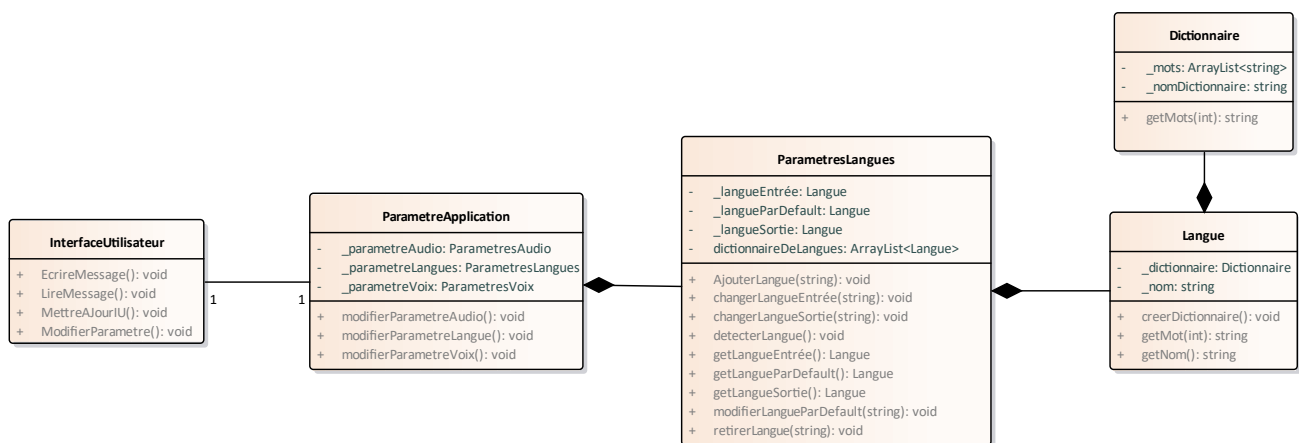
Dictionnaire

- _mots: ArrayList<string>
- _nomDictionnaire: string

+ getMots(int): string

ParametresLangues

- _langueEntrée: Langue
- _langueParDefault: Langue
- _langueSortie: Langue
- dictionnaireDeLangues: ArrayList<Langue>

+ AjouterLangue(string): void
+ changerLangueEntrée(string): void
+ changerLangueSortie(string): void
+ detecterLangue(): void
+ getLangueEntrée(): Langue
+ getLangueParDefault(): Langue
+ getLangueSortie(): Langue
+ modifierLangueParDefault(string): void
+ retirerLangue(string): void

InterfaceUtilisateur

+ EcrireMessage(): void
+ LireMessage(): void
+ MettreAJourIU(): void
+ ModifierParametre(): void

1

1

ParametreApplication

- _parametreAudio: ParametresAudio
- _parametreLangues: ParametresLangues
- _parametreVoix: ParametresVoix

+ modifierParametreAudio(): void
+ modifierParametreLangue(): void
+ modifierParametreVoix(): void

Langue

- _dictionnaire: Dictionnaire
- _nom: string

+ creerDictionnaire(): void
+ getMot(int): string
+ getNom(): string